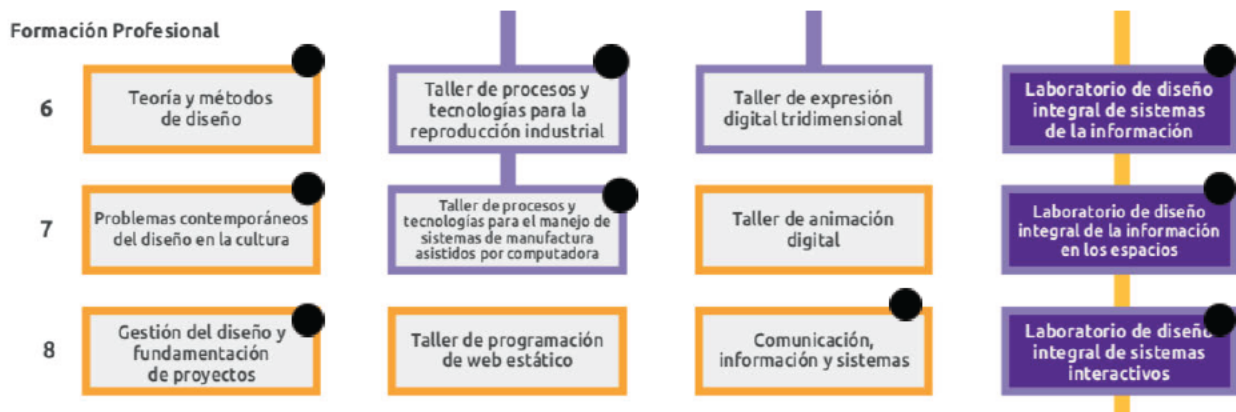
Formación Profesional

6

Teoría y métodos de diseño

Taller de procesos y tecnologías para la reproducción industrial

Taller de expresión digital tridimensional

Laboratorio de diseño integral de sistemas de la información

7

Problemas contemporáneos del diseño en la cultura

Taller de procesos y tecnologías para el manejo de sistemas de manufactura asistidos por computadora

Taller de animación digital

Laboratorio de diseño integral de la información en los espacios

8

Gestión del diseño y fundamentación de proyectos

Taller de programación de web estático

Comunicación, información y sistemas

Laboratorio de diseño integral de sistemas interactivos